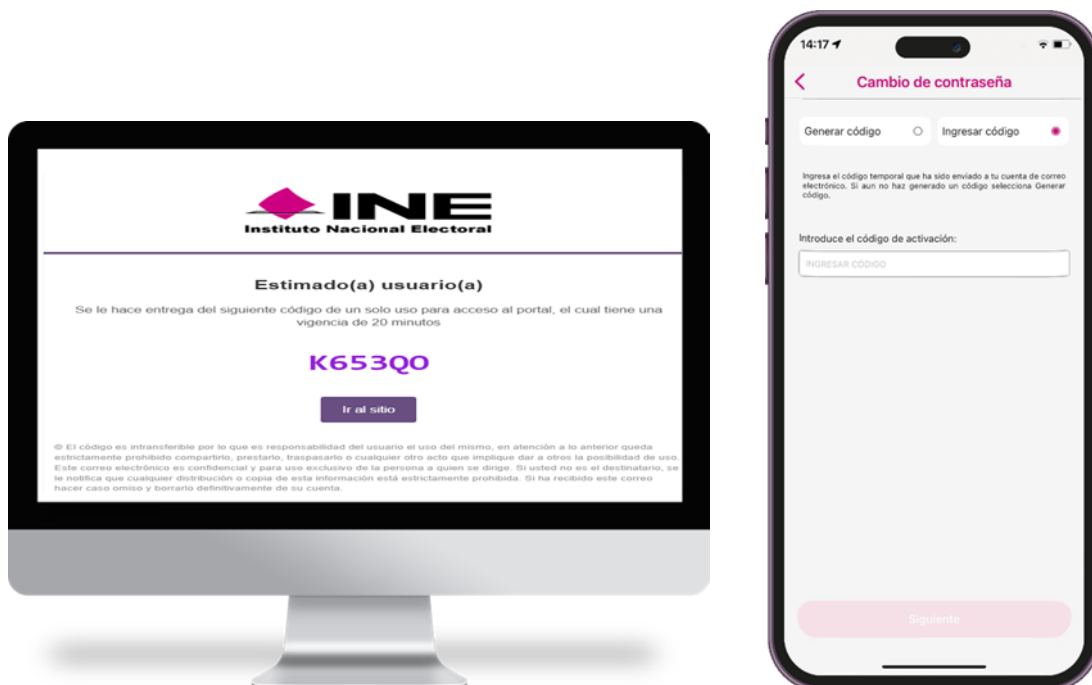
INE
Instituto Nacional Electoral

Estimado(a) usuario(a)

Se le hace entrega del siguiente código de un solo uso para acceso al portal, el cual tiene una vigencia de 20 minutos

K653Q0

Ir al sitio

© El código es intransferible por lo que es responsabilidad del usuario el uso del mismo, en atención a lo anterior queda estrictamente prohibido compartirlo, prestarlo, traspasarlo o cualquier otro acto que implique dar a otros la posibilidad de uso. Este correo electrónico es confidencial y para uso exclusivo de la persona a quien se dirige. Si usted no es el destinatario, se le notifica que cualquier distribución o copia de esta información está estrictamente prohibida. Si ha recibido este correo hacer caso omiso y borrarlo definitivamente de su cuenta.

14:17

Cambio de contraseña

Generar código

Ingresar código

Ingresa el código temporal que ha sido enviado a tu cuenta de correo electrónico. Si aun no haz generado un código selecciona Generar código.

Introduce el código de activación:

INGRESAR CÓDIGO

Siguiente